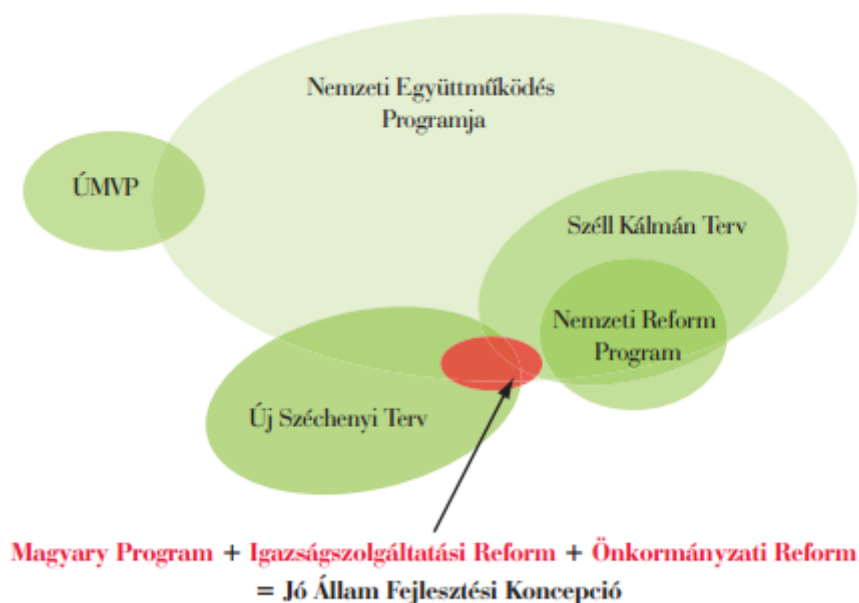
Nemzeti Együttműködés Programja

ÚMVP

Széll Kálmán Terv

Nemzeti Reform Program

Új Széchenyi Terv

Magyary Program + Igazságszolgáltatási Reform + Önkormányzati Reform = Jó Állam Fejlesztési Koncepció